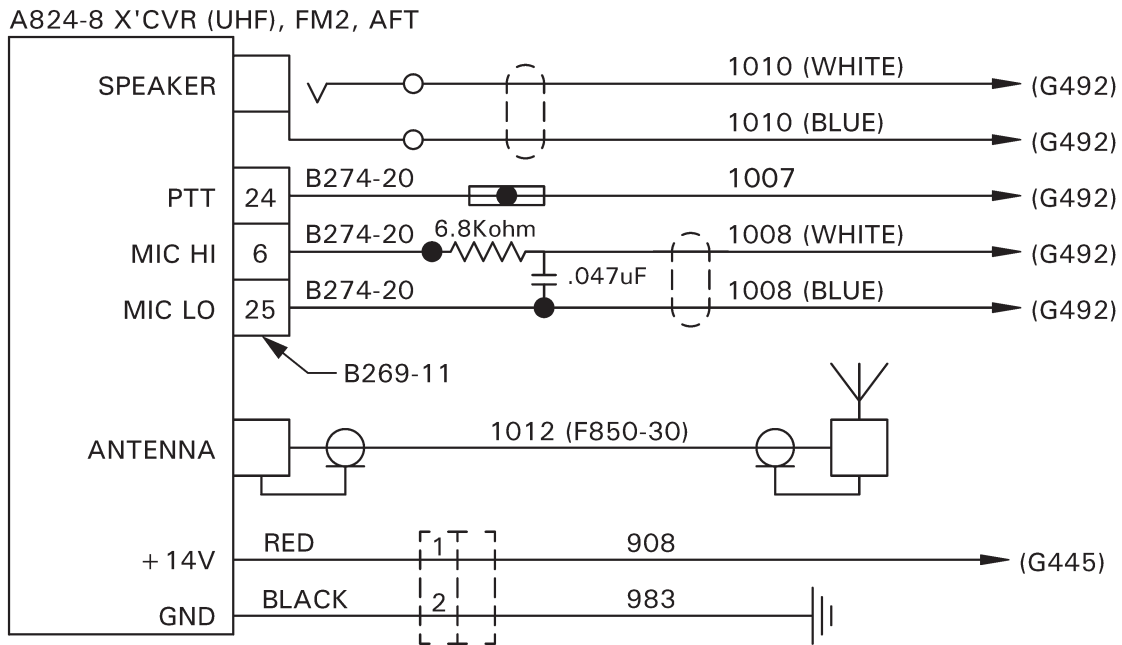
A824-8 X'CVR (UHF), FM2, AFT

SPEAKER
1010 (WHITE) (G492)
1010 (BLUE) (G492)

PTT 24 B274-20 1007 (G492)
MIC HI 6 B274-20 6.8Kohm 1008 (WHITE) (G492)
.047uF
MIC LO 25 B274-20 1008 (BLUE) (G492)
B269-11

ANTENNA 1012 (F850-30)

+14V RED 1 908 (G445)
GND BLACK 2 983